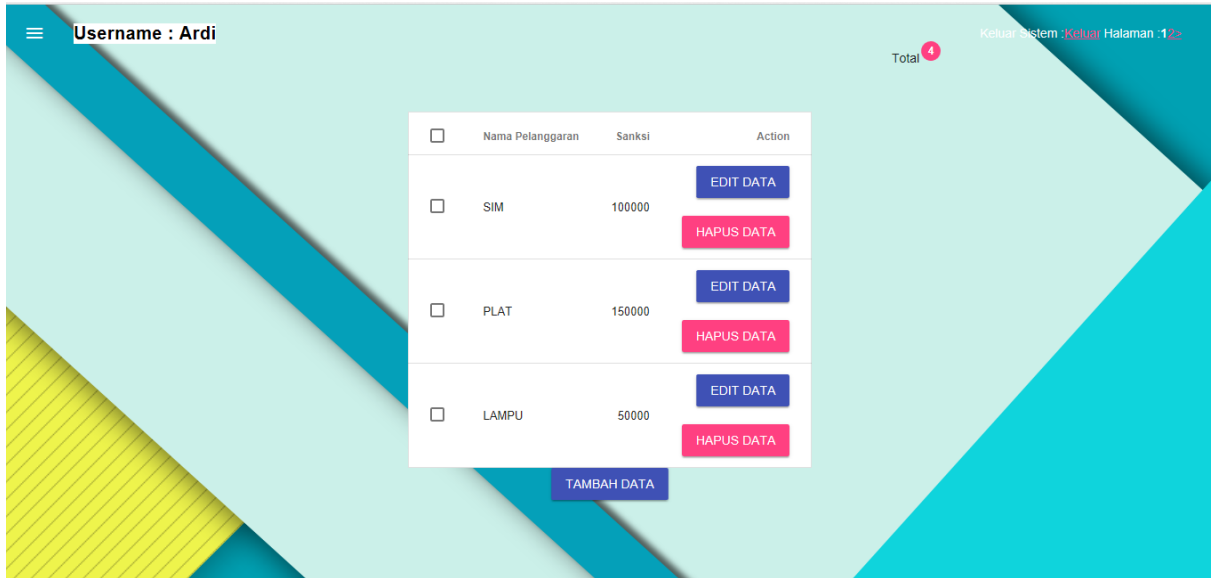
Username : Ardi

Keluar Sistem :Keluar Halaman :12>

Total 4

| | Nama Pelanggaran | Sanksi | Action |
|---|---|---|---|
| ☐ | SIM | 100000 | EDIT DATA HAPUS DATA |
| ☐ | PLAT | 150000 | EDIT DATA HAPUS DATA |
| ☐ | LAMPU | 50000 | EDIT DATA HAPUS DATA |

TAMBAH DATA